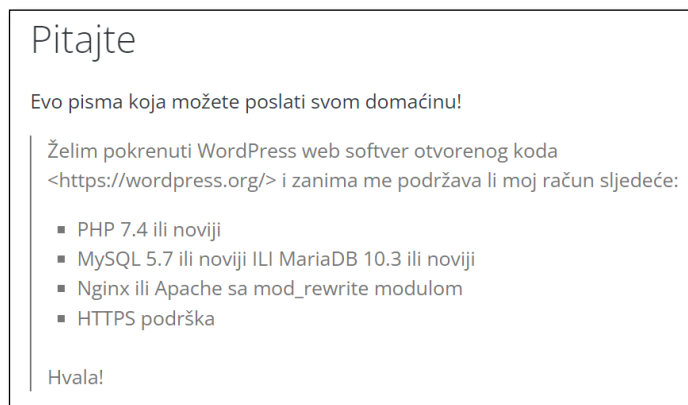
Pitajte

Evo pisma koja možete poslati svom domaćinu!

Želim pokrenuti WordPress web softver otvorenog koda <https://wordpress.org/> i zanima me podržava li moj račun sljedeće:

- PHP 7.4 ili noviji
- MySQL 5.7 ili noviji ILI MariaDB 10.3 ili noviji
- Nginx ili Apache sa mod_rewrite modulom
- HTTPS podrška

Hvala!